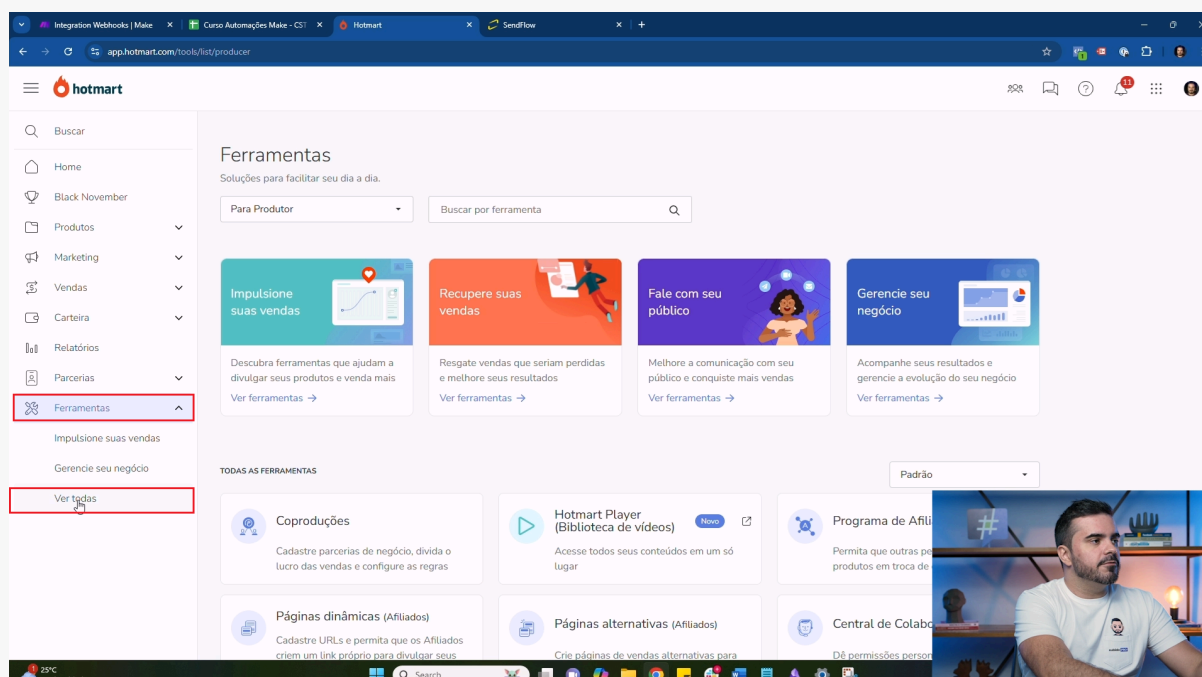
Integration Webhooks | Make
Curso Automações Make - CST
Hotmart
SendFlow

app.hotmart.com/tools/list/producer

hotmart

11

Buscar
Home
Black November
Produtos
Marketing
Vendas
Carteira
Relatórios
Parcerias
Ferramentas
Impulsione suas vendas
Gerencie seu negócio
Ver todas

Ferramentas
Soluções para facilitar seu dia a dia.

Para Produtor
Buscar por ferramenta

Impulsione suas vendas
Descubra ferramentas que ajudam a divulgar seus produtos e venda mais
Ver ferramentas →

Recupere suas vendas
Resgate vendas que seriam perdidas e melhore seus resultados
Ver ferramentas →

Fale com seu público
Melhore a comunicação com seu público e conquiste mais vendas
Ver ferramentas →

Gerencie seu negócio
Acompanhe seus resultados e gerencie a evolução do seu negócio
Ver ferramentas →

TODAS AS FERRAMENTAS
Padrão

Coproduções
Cadastre parcerias de negócio, divida o lucro das vendas e configure as regras

Hotmart Player (Biblioteca de vídeos) Novo
Acesse todos seus conteúdos em um só lugar

Programa de Afili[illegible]
Permita que outras pe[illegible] produtos em troca de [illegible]

Páginas dinâmicas (Afiliados)
Cadastre URLs e permita que os Afiliados criem um link próprio para divulgar seus

Páginas alternativas (Afiliados)
Crie páginas de vendas alternativas para

Central de Colabo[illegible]
Dê permissões perso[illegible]

25°C
Search